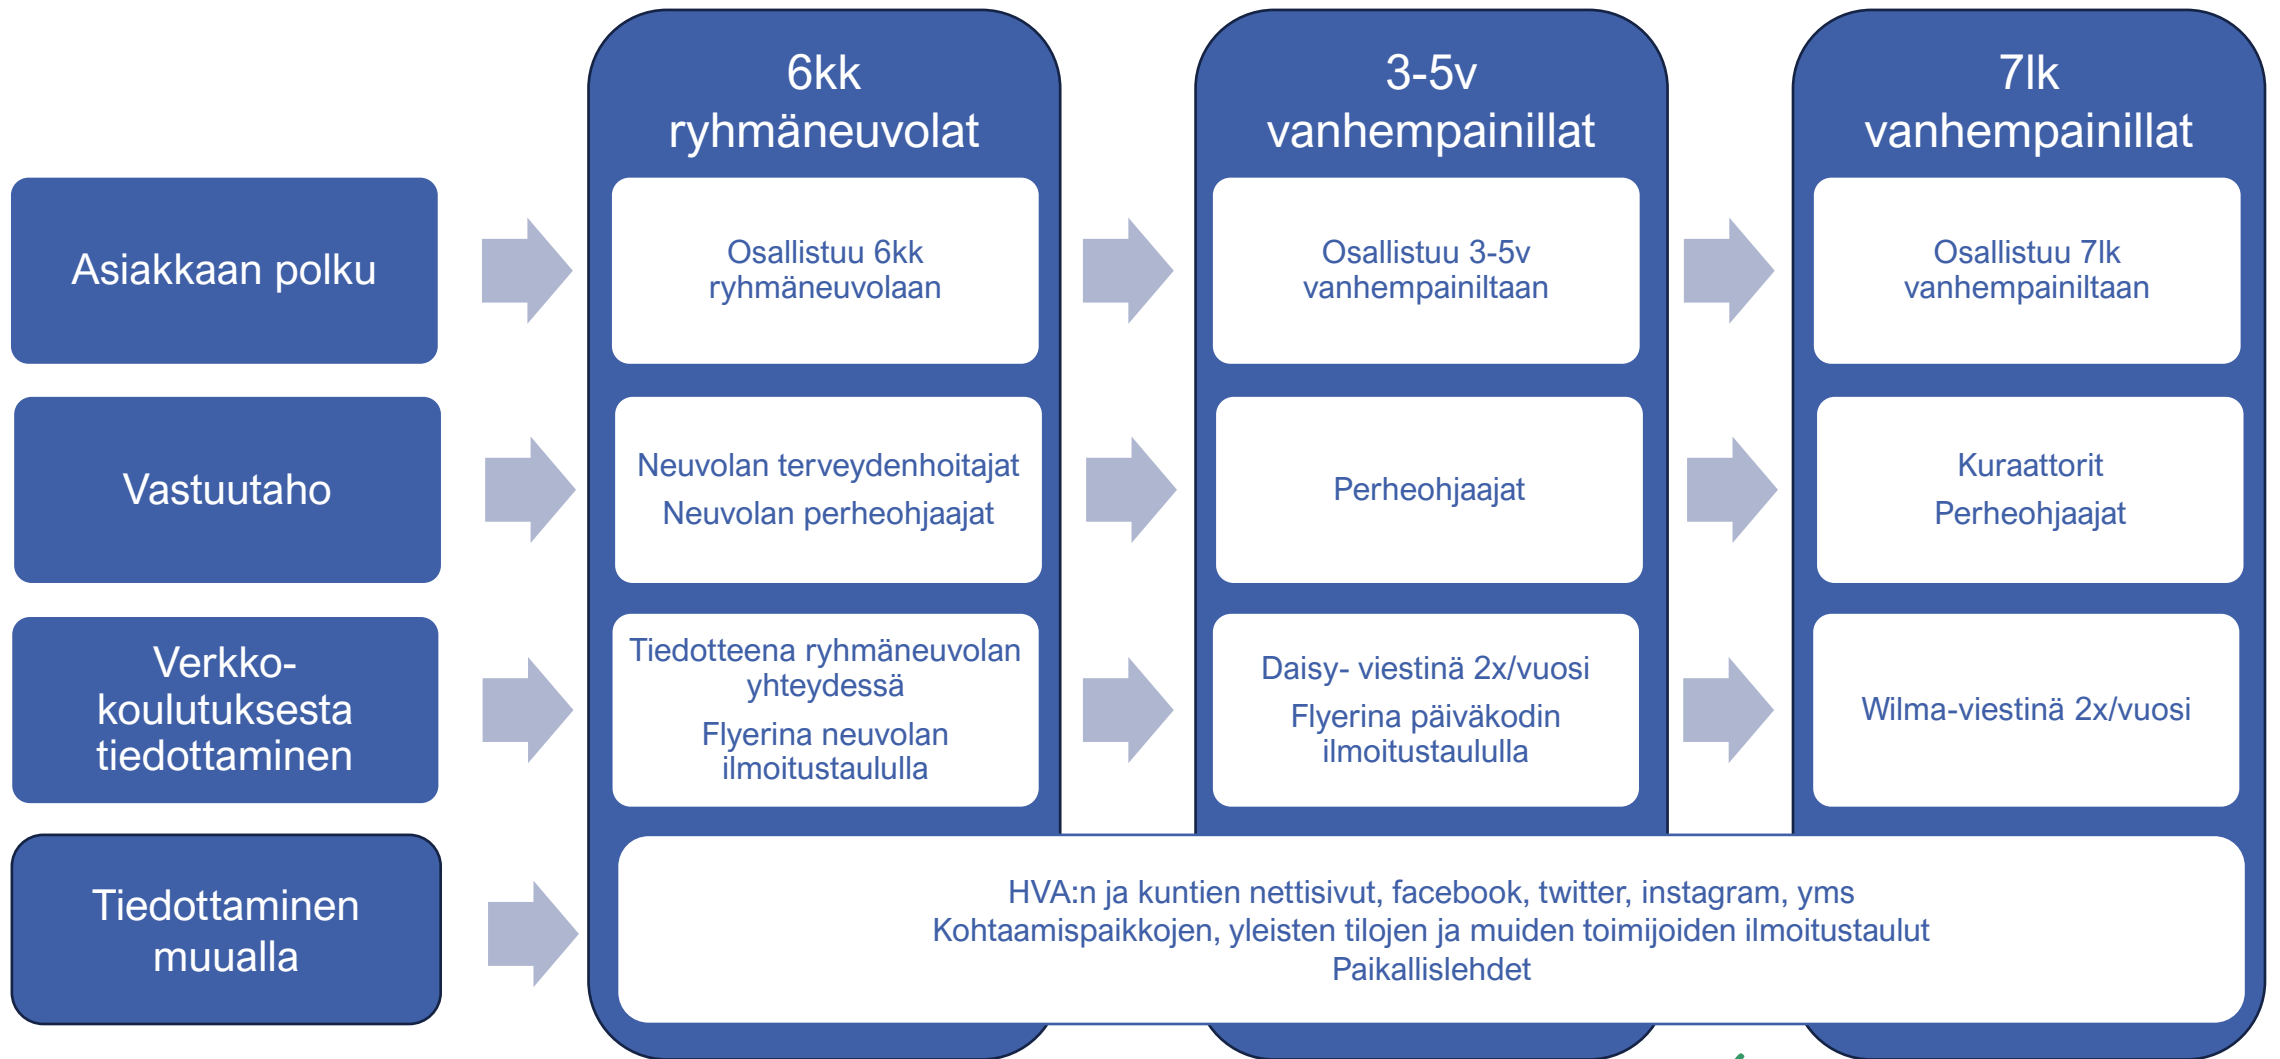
6kk ryhmäneuvolat

3-5v vanhempainillat

7lk vanhempainillat

Asiakkaan polku

Osallistuu 6kk ryhmäneuvolaan

Osallistuu 3-5v vanhempainiltaan

Osallistuu 7lk vanhempainiltaan

Vastuutaho

Neuvolan terveydenhoitajat
Neuvolan perheohjaajat

Perheohjaajat

Kuraattorit
Perheohjaajat

Verkko-koulutuksesta tiedottaminen

Tiedotteena ryhmäneuvolan yhteydessä
Flyerina neuvolan ilmoitustaululla

Daisy- viestinä 2x/vuosi
Flyerina päiväkodin ilmoitustaululla

Wilma-viestinä 2x/vuosi

Tiedottaminen muualla

HVA:n ja kuntien nettisivut, facebook, twitter, instagram, yms
Kohtaamispaikkojen, yleisten tilojen ja muiden toimijoiden ilmoitustaulut
Paikallislehdet